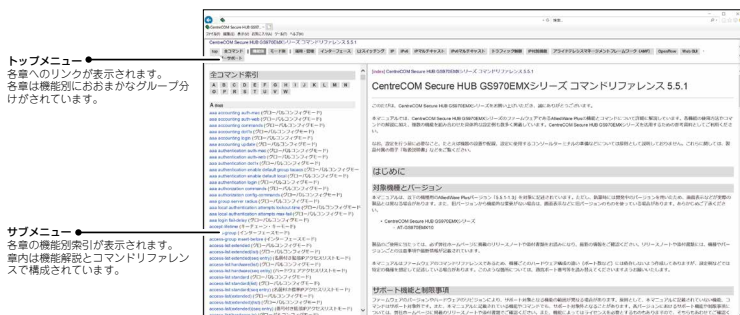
トップメニュー
各章へのリンクが表示されます。各章は機能別におおまかなグループ分けがされています。

サブメニュー
各章の機能別索引が表示されます。章内は機能解説とコマンドリファレンスで構成されています。

CentreCOM Secure HUB GS970EMXシリーズ コマンドリファレンス 5.5.1

全コマンド索引

A B C D E F G H I J K L M N
O P R S T U V W

A索引

[index] CentreCOM Secure HUB GS970EMXシリーズ コマンドリファレンス 5.5.1

CentreCOM Secure HUB GS970EMXシリーズ コマンドリファレンス 5.5.1

はじめに

対象機種とバージョン

• CentreCOM Secure HUB GS970EMXシリーズ

サポート機能と制限事項